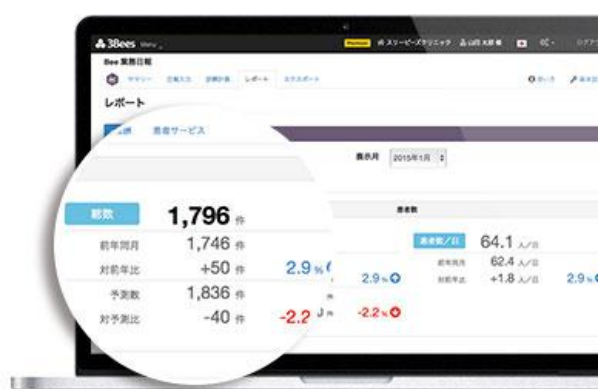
3Bees Menu

Premium スリービーズクリニック 山田太郎

Bee 業務日報

サマリー 日報入力 診療計画 レポート エクスポート

レポート

患者サービス

表示月 2015年1月

患者数

総数 1,796 件

前年同月 1,746 件

対前年比 +50 件 2.9 %

予測数 1,836 件

対予測比 -40 件 -2.2 %

2.9 %

-2.2 %

患者数／日 64.1 人/日

前年同月 62.4 人/日

対前年比 +1.8 人/日 2.9 %